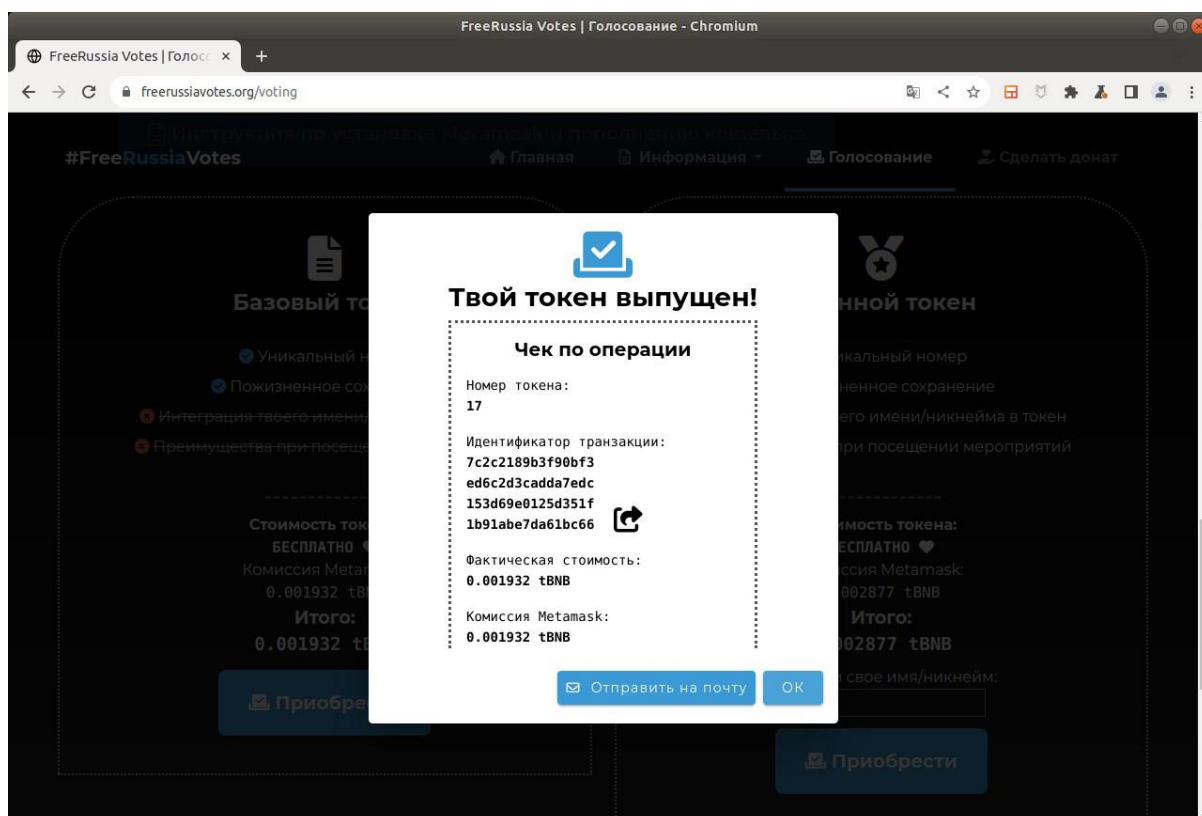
FreeRussia Votes | Голосование - Chromium

FreeRussia Votes | Голосо ×

freerussiavotes.org/voting

Инструкция по установке Metamask и пополнению кошелька

#FreeRussiaVotes

Главная

Информация

Голосование

Сделать донат

Базовый то

Уникальный н

Пожизненное сох

Интеграция твоего имени

Преимущества при посещ

Стоимость токе

БЕСПЛАТНО

Комиссия Metam

0.001932 tB

Итого:

0.001932 tB

Приобре

нной токен

кальный номер

зненное сохранение

его имени/никнейма в токен

при посещении мероприятий

имость токена:

ЕСПЛАТНО

ссия Metamask:

002877 tBNB

Итого:

002877 tBNB

свое имя/никнейм:

Приобрести

Твой токен выпущен!

Чек по операции

Номер токена:
17

Идентификатор транзакции:
7c2c2189b3f90bf3ed6c2d3cadda7edc153d69e0125d351f1b91abe7da61bc66

Фактическая стоимость:
0.001932 tBNB

Комиссия Metamask:
0.001932 tBNB

Отправить на почту

OK